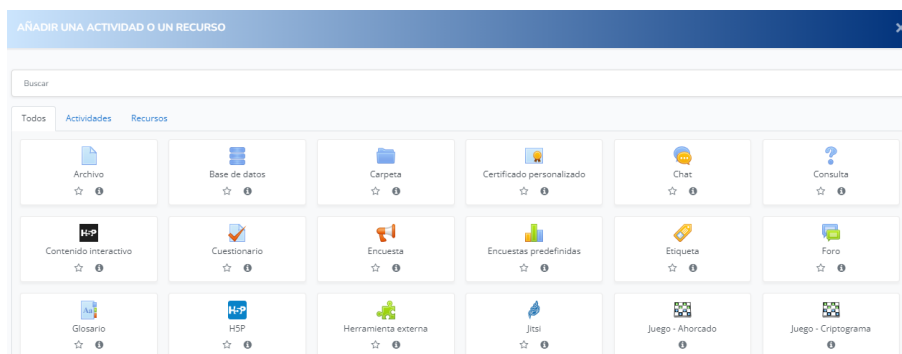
AÑADIR UNA ACTIVIDAD O UN RECURSO

×

Buscar

Todos Actividades Recursos

Archivo
☆ ℹ

Base de datos
☆ ℹ

Carpeta
☆ ℹ

Certificado personalizado
☆ ℹ

Chat
☆ ℹ

Consulta
☆ ℹ

H-P
Contenido interactivo
☆ ℹ

Cuestionario
☆ ℹ

Encuesta
☆ ℹ

Encuestas predefinidas
☆ ℹ

Etiqueta
☆ ℹ

Foro
☆ ℹ

Aa
Glosario
☆ ℹ

H-P
H5P
☆ ℹ

Herramienta externa
☆ ℹ

Jitsi
☆ ℹ

Juego - Ahorcado
ℹ

Juego - Criptograma
ℹ